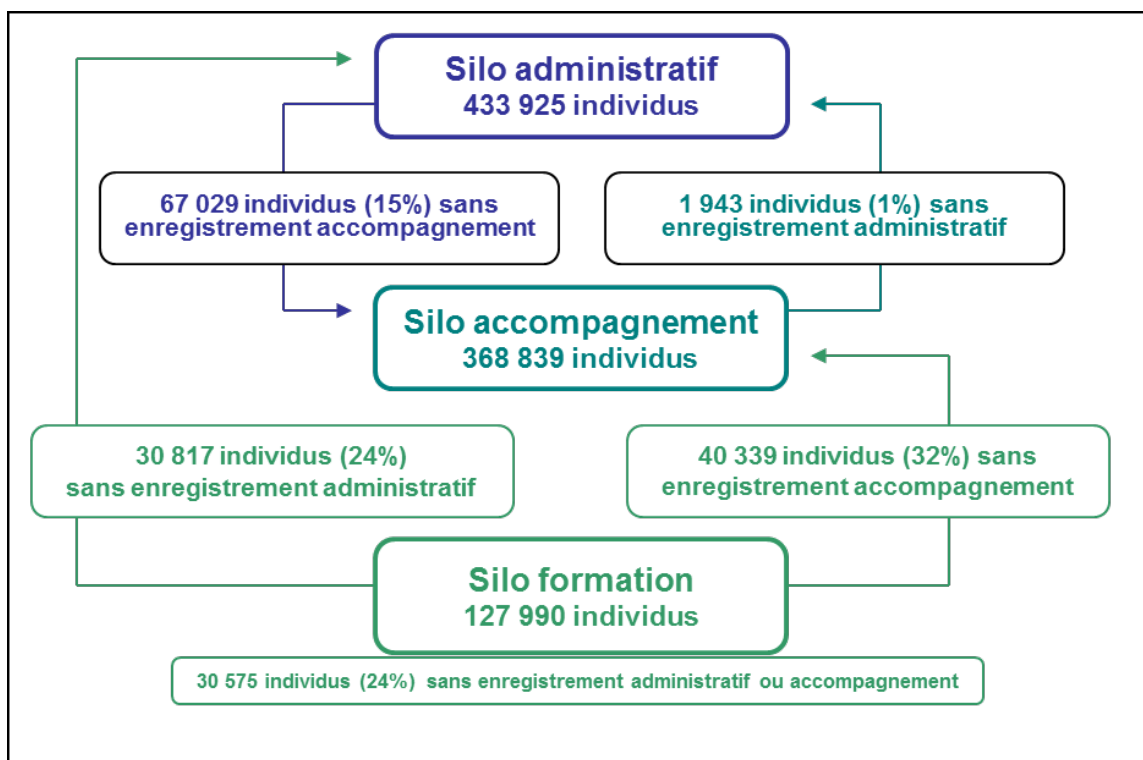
Silo administratif
433 925 individus

67 029 individus (15%) sans enregistrement accompagnement

1 943 individus (1%) sans enregistrement administratif

Silo accompagnement
368 839 individus

30 817 individus (24%) sans enregistrement administratif

40 339 individus (32%) sans enregistrement accompagnement

Silo formation
127 990 individus

30 575 individus (24%) sans enregistrement administratif ou accompagnement